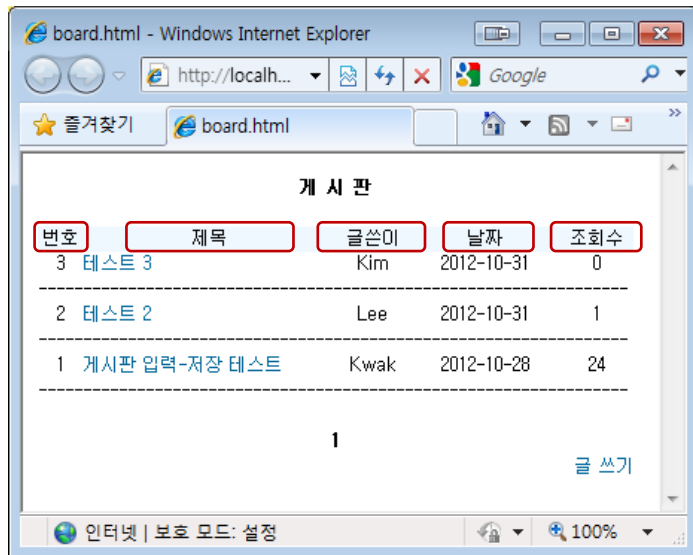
board.html - Windows Internet Explorer

http://localh...

Google

즐겨찾기

board.html

게 시 판

| 번호 | 제목 | 글쓴이 | 날짜 | 조회수 |
|---|---|---|---|---|
| 3 | 테스트 3 | Kim | 2012-10-31 | 0 |
| 2 | 테스트 2 | Lee | 2012-10-31 | 1 |
| 1 | 게시판 입력-저장 테스트 | Kwak | 2012-10-28 | 24 |

1

글 쓰기

인터넷 | 보호 모드: 설정

100%